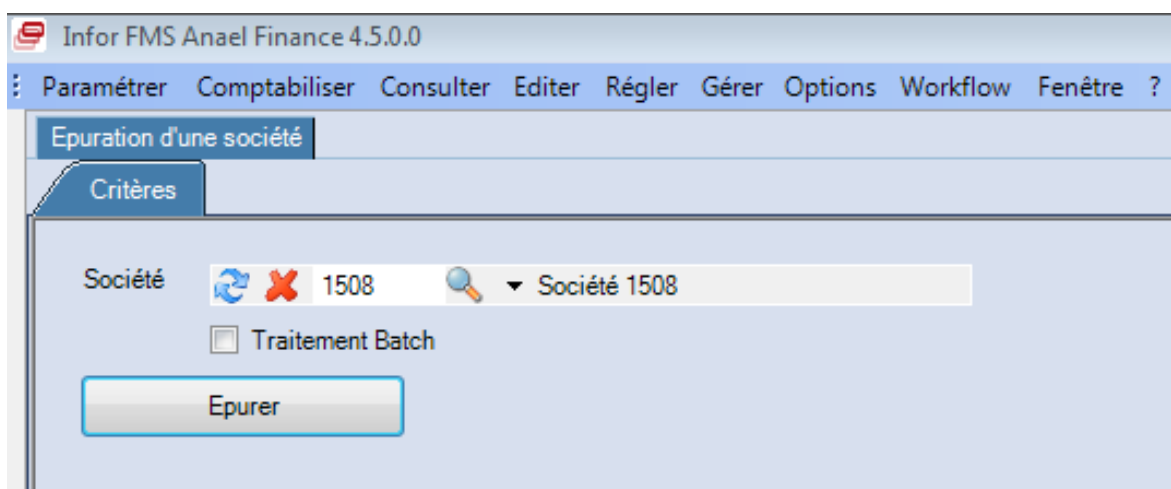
Infor FMS Anael Finance 4.5.0.0

Paramétrer Comptabiliser Consulter Editer Régler Gérer Options Workflow Fenêtre ?

Epuration d'une société

Critères

Société 1508 Société 1508

Traitement Batch

Epurer